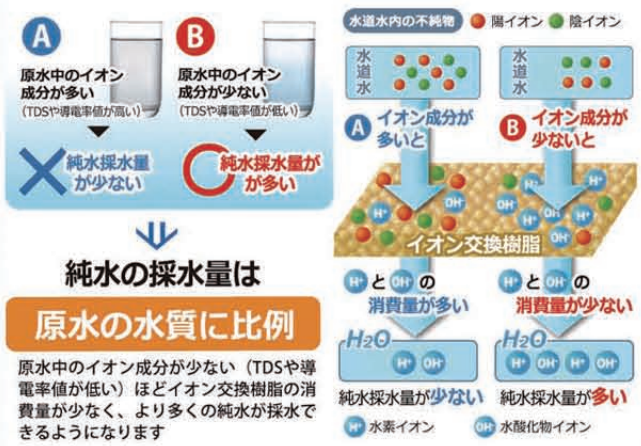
A
原水中のイオン成分が多い
(TDSや導電率値が高い)

B
原水中のイオン成分が少ない
(TDSや導電率値が低い)

× 純水採水量が少ない

◯ 純水採水量がが多い

純水の採水量は

原水の水質に比例

原水中のイオン成分が少ない（TDSや導電率値が低い）ほどイオン交換樹脂の消費量が少なく、より多くの純水が採水できるようになります

水道水内の不純物 ● 陽イオン ● 陰イオン

水道水

水道水

A イオン成分が多いと

B イオン成分が少ないと

H⁺ OH⁻ H⁺ OH⁻ H⁺ OH⁻ H⁺ OH⁻

イオン交換樹脂

H⁺ と OH⁻ の消費量が多い

H⁺ と OH⁻ の消費量が少ない

$H_2O$
H⁺ OH⁻

$H_2O$
H⁺ OH⁻

純水採水量が少ない

純水採水量が多い

H⁺ 水素イオン
OH⁻ 水酸化物イオン